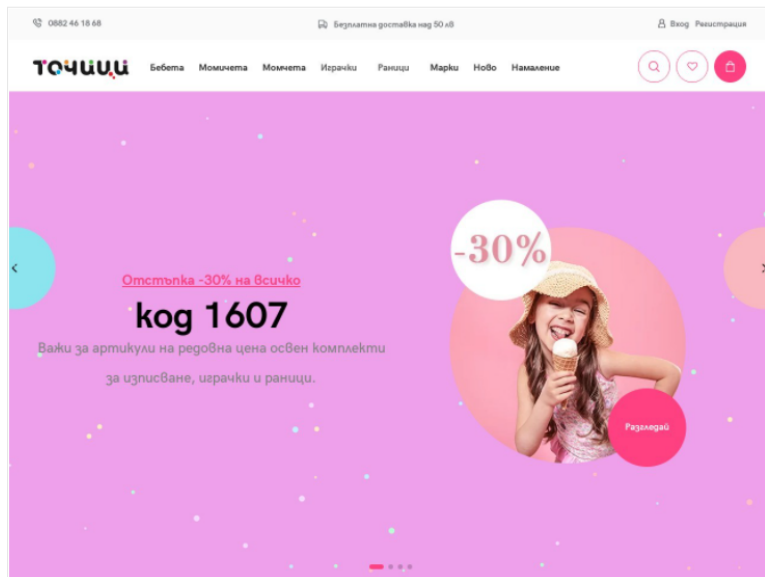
0882 46 18 68

Безплатна доставка над 50 лв

Вход Регистрация

ТОЧИЦИ

Бебета Момичета Момчета Играчки Раници Марки Ново Намаление

Отстъпка -30% на всичко

код 1607

Важи за артикули на редовна цена освен комплекти за изписване, играчки и раници.

-30%

Разгледай